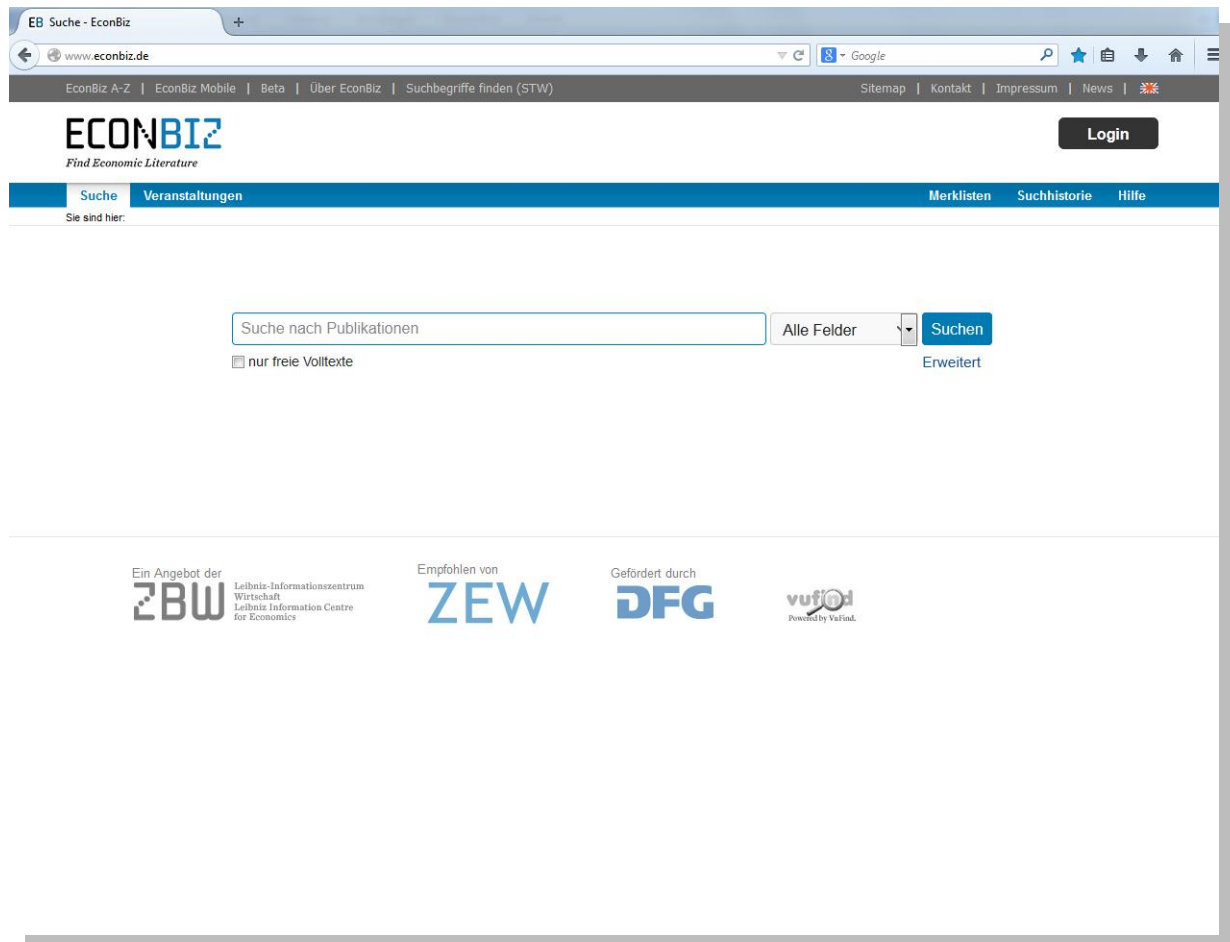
EB Suche - EconBiz
+
www.econbiz.de
Google

EconBiz A-Z | EconBiz Mobile | Beta | Über EconBiz | Suchbegriffe finden (STW)
Sitemap | Kontakt | Impressum | News |

ECONBIZ
Find Economic Literature

Login

Suche
Veranstaltungen
Merklisten
Suchhistorie
Hilfe

Sie sind hier:

Suche nach Publikationen
Alle Felder
Suchen
nur freie Volltexte
Erweitert

Ein Angebot der
ZBW
Leibniz-Informationszentrum Wirtschaft
Leibniz Information Centre for Economics

Empfohlen von
ZEW

Gefördert durch
DFG

vufind
Powered by VuFind.